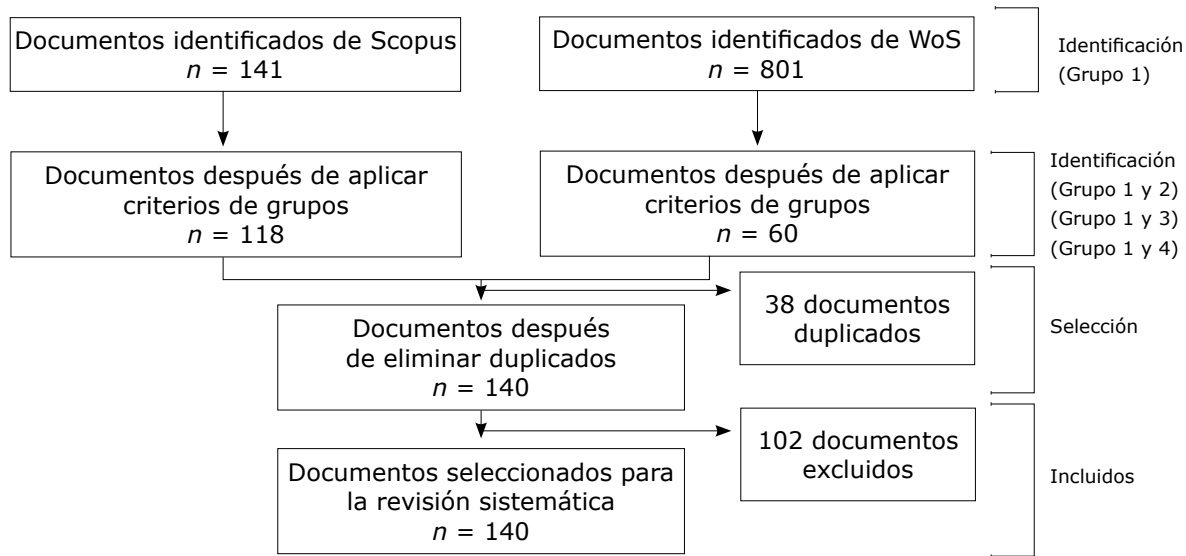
Documentos identificados de Scopus
$n$ = 141

Documentos identificados de WoS
$n$ = 801

Identificación
(Grupo 1)

Documentos después de aplicar criterios de grupos
$n$ = 118

Documentos después de aplicar criterios de grupos
$n$ = 60

Identificación
(Grupo 1 y 2)
(Grupo 1 y 3)
(Grupo 1 y 4)

38 documentos duplicados

Documentos después de eliminar duplicados
$n$ = 140

Selección

102 documentos excluidos

Documentos seleccionados para la revisión sistemática
$n$ = 140

Incluidos